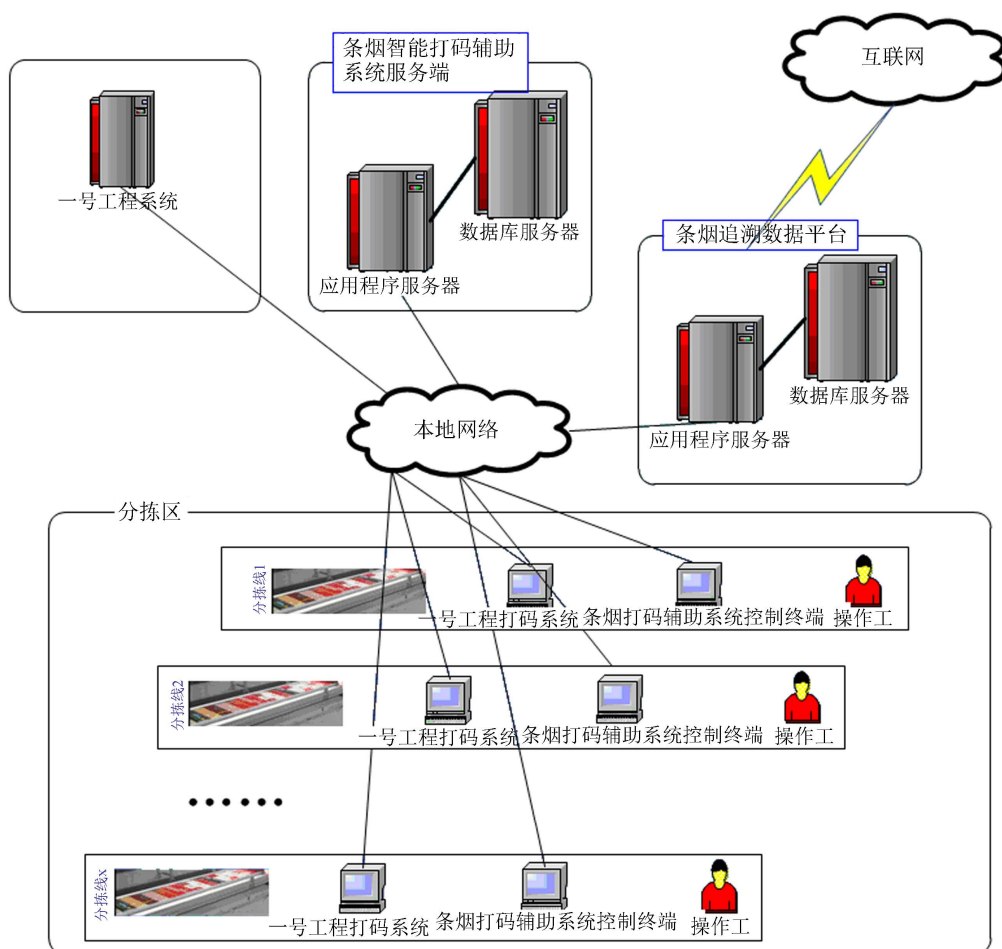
条烟智能打码辅助系统服务端

互联网

一号工程系统

数据库服务器

应用程序服务器

条烟追溯数据平台

数据库服务器

应用程序服务器

本地网络

分拣区

分拣线1

一号工程打码系统 条烟打码辅助系统控制终端 操作工

分拣线2

一号工程打码系统 条烟打码辅助系统控制终端 操作工

……

分拣线x

一号工程打码系统 条烟打码辅助系统控制终端 操作工